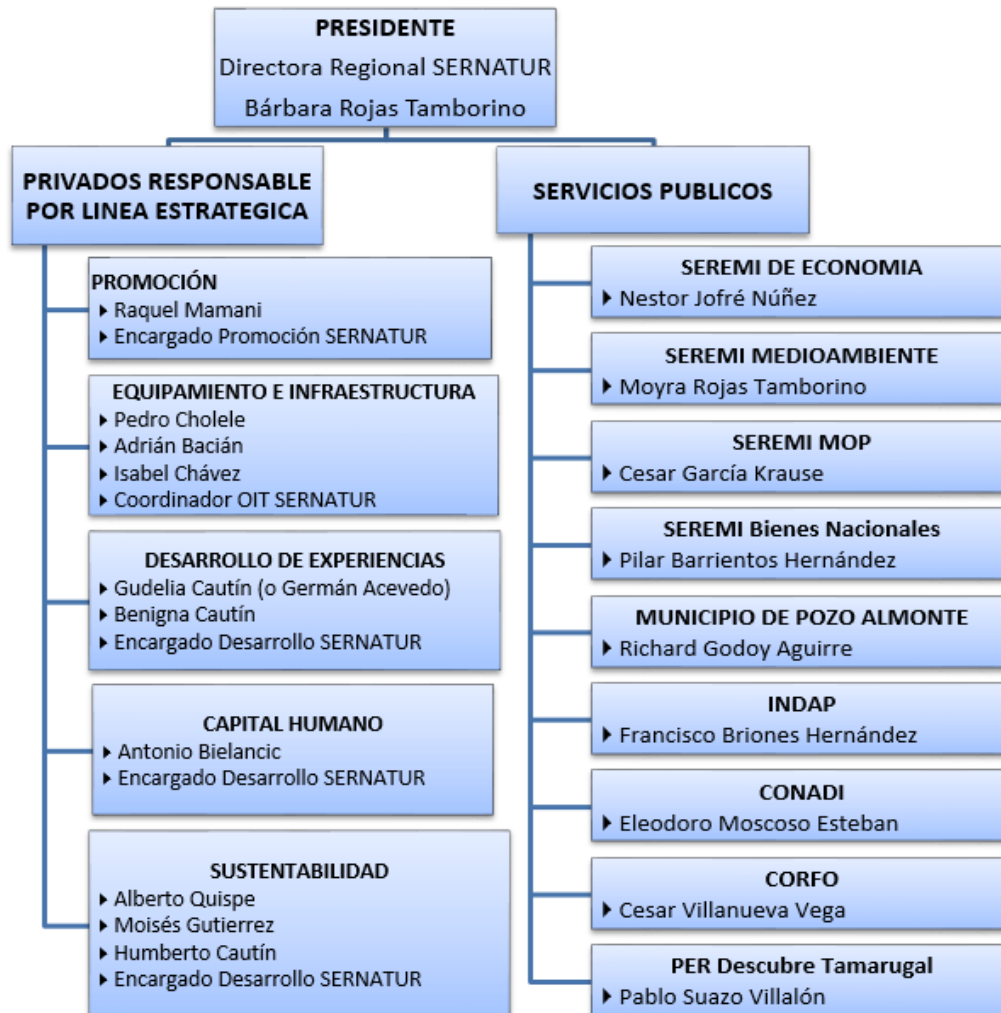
PRESIDENTE
Directora Regional SERNATUR
Bárbara Rojas Tamborino

PRIVADOS RESPONSABLE POR LINEA ESTRATEGICA

PROMOCIÓN
▸ Raquel Mamani
▸ Encargado Promoción SERNATUR

EQUIPAMIENTO E INFRAESTRUCTURA
▸ Pedro Cholele
▸ Adrián Bacián
▸ Isabel Chávez
▸ Coordinador OIT SERNATUR

DESARROLLO DE EXPERIENCIAS
▸ Gudelia Cautín (o Germán Acevedo)
▸ Benigna Cautín
▸ Encargado Desarrollo SERNATUR

CAPITAL HUMANO
▸ Antonio Bielancic
▸ Encargado Desarrollo SERNATUR

SUSTENTABILIDAD
▸ Alberto Quispe
▸ Moisés Gutierrez
▸ Humberto Cautín
▸ Encargado Desarrollo SERNATUR

SERVICIOS PUBLICOS

SEREMI DE ECONOMIA
▸ Nestor Jofré Núñez

SEREMI MEDIOAMBIENTE
▸ Moyra Rojas Tamborino

SEREMI MOP
▸ Cesar García Krause

SEREMI Bienes Nacionales
▸ Pilar Barrientos Hernández

MUNICIPIO DE POZO ALMONTE
▸ Richard Godoy Aguirre

INDAP
▸ Francisco Briones Hernández

CONADI
▸ Eleodoro Moscoso Esteban

CORFO
▸ Cesar Villanueva Vega

PER Descubre Tamarugal
▸ Pablo Suazo Villalón